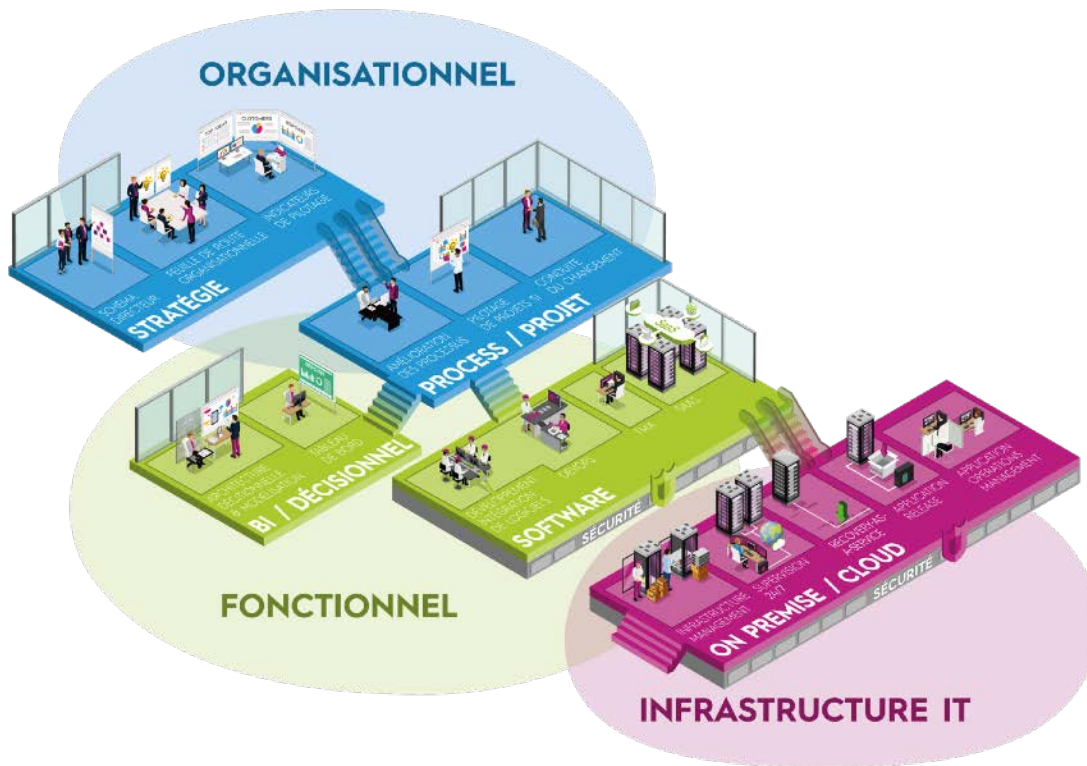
ORGANISATIONNEL

SCHÉMA DIRECTEUR

FEUILLE DE ROUTE ORGANISATIONNELLE

INDICATEURS DE PILOTAGE

STRATÉGIE

AMÉLIORATION DES PROCESS

PILOTAGE DE PROJETS IT

CONDUITE DU CHANGEMENT

PROCESS / PROJET

ARCHITECTURE DÉCISIONNELLE ET MODÉLISATION

TABLEAU DE BORD

BI / DÉCISIONNEL

DÉVELOPPEMENT INTÉGRATION DE LOGICIELS

DEVOPS

TMA

SAAS

SOFTWARE

SÉCURITÉ

FONCTIONNEL

INFRASTRUCTURE MANAGEMENT

SUPERVISION 24/7

RECOVERY-AS-A-SERVICE

APPLICATION RELEASE

APPLICATION OPERATIONS MANAGEMENT

ON PREMISE / CLOUD

SÉCURITÉ

INFRASTRUCTURE IT